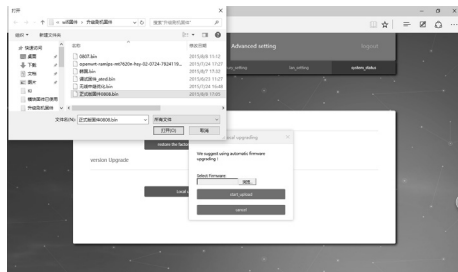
打开

← → ↑ « sd固件 › 升级固件 ∨ ↻ 搜索"升级固件"

组织 ▾ 新建文件夹

★ 快速访问
桌面
下载
文档
图片
4G
播放器拍日查询
升级固件

名称 修改日期
0607.bin 2015/6/6 11:12
openwrt-ramips-mt7620n-hsy-32-0724-7924119... 2015/7/24 17:27
模板.bin 2015/6/7 17:32
通话固件_atcid.bin 2015/6/2 11:27
无线中继优化.bin 2015/6/24 15:48
武动固件0808.bin 2015/8/8 17:03

文件名(N): 武动固件0808.bin 所有文件
打开(O) 取消

Advanced setting
logout
lan_setting
system_status

restore the factory

version Upgrade

local upgrading

We suggest using automatic firmware upgrading !

Select Firmware
浏览...

start_upload

cancel